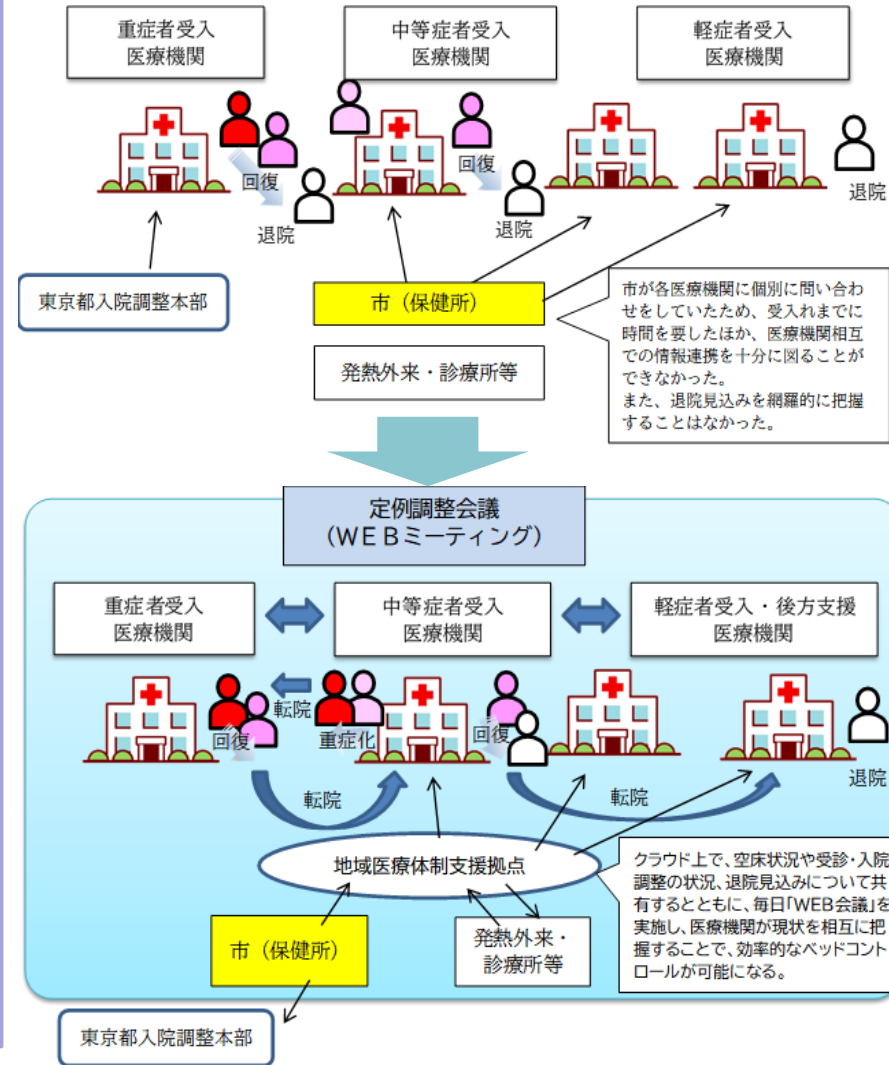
重症者受入
医療機関

中等症者受入
医療機関

軽症者受入
医療機関

回復

退院

回復

退院

退院

東京都入院調整本部

市（保健所）

市が各医療機関に個別に問い合わせをしていたため、受入れまでに時間を要したほか、医療機関相互での情報連携を十分に図ることができなかった。
また、退院見込みを網羅的に把握することはなかった。

発熱外来・診療所等

定例調整会議
（ＷＥＢミーティング）

重症者受入
医療機関

中等症者受入
医療機関

軽症者受入・後方支援
医療機関

転院

回復

重症化

回復

退院

転院

転院

地域医療体制支援拠点

クラウド上で、空床状況や受診・入院調整の状況、退院見込みについて共有するとともに、毎日「WEB会議」を実施し、医療機関が現状を相互に把握することで、効率的なベッドコントロールが可能になる。

市（保健所）

発熱外来・
診療所等

東京都入院調整本部